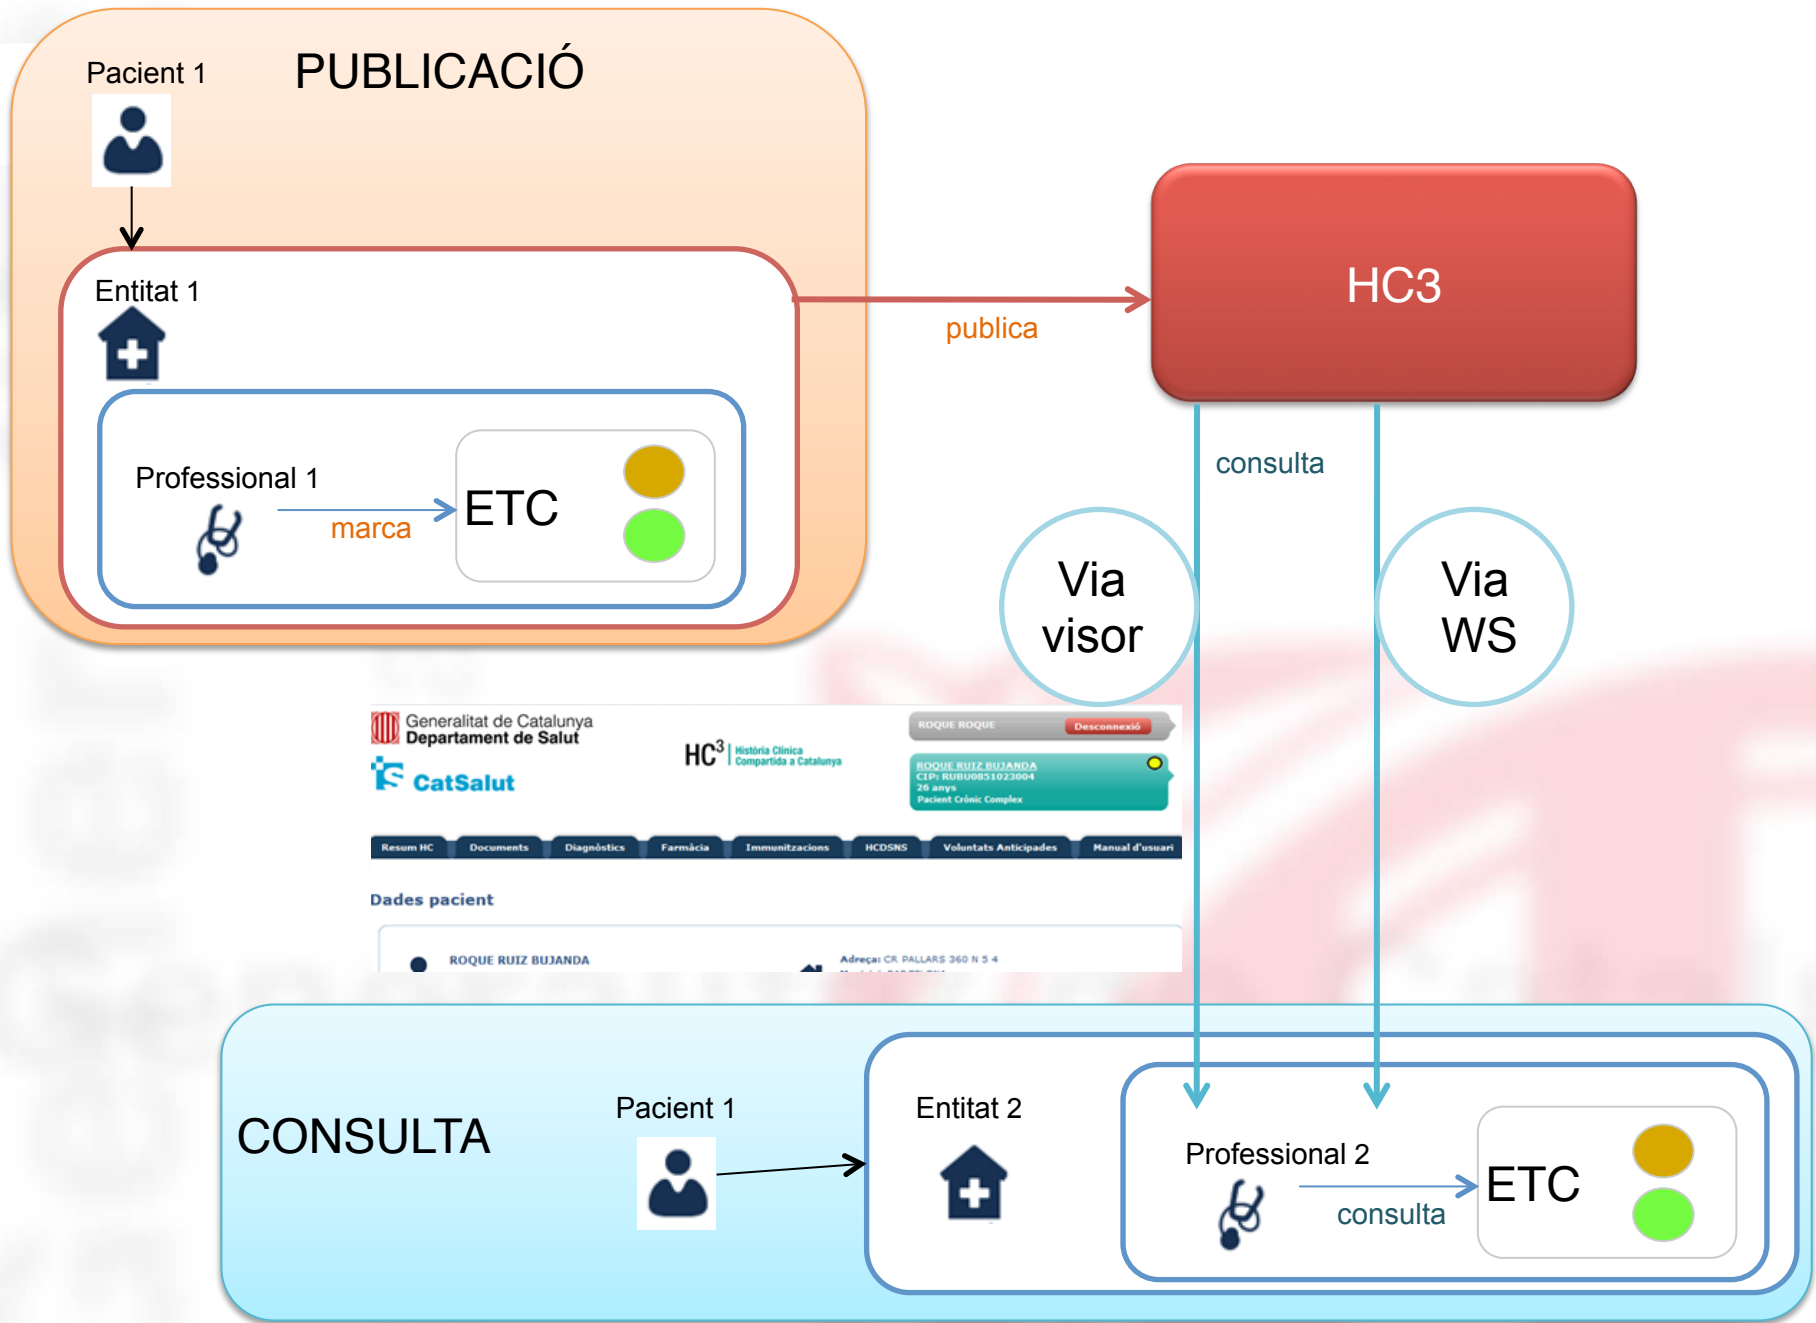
Pacient 1

PUBLICACIÓ

Entitat 1

Professional 1

marca

ETC

publica

HC3

consulta

Via visor

Via WS

Generalitat de Catalunya
Departament de Salut

CatSalut

$HC^3$ | Història Clínica Compartida a Catalunya

ROQUE ROQUE

Desconnexió

ROQUE RUIZ BUJANDA
CIP: RUBU0851023004
26 anys
Pacient Crònic Complex

Resum HC | Documents | Diagnòstics | Farmàcia | Immunitzacions | HCDSNS | Voluntats Anticipades | Manual d'usuari

Dades pacient

ROQUE RUIZ BUJANDA

Adreça: CR PALLARS 360 N 5 4

CONSULTA

Pacient 1

Entitat 2

Professional 2

consulta

ETC